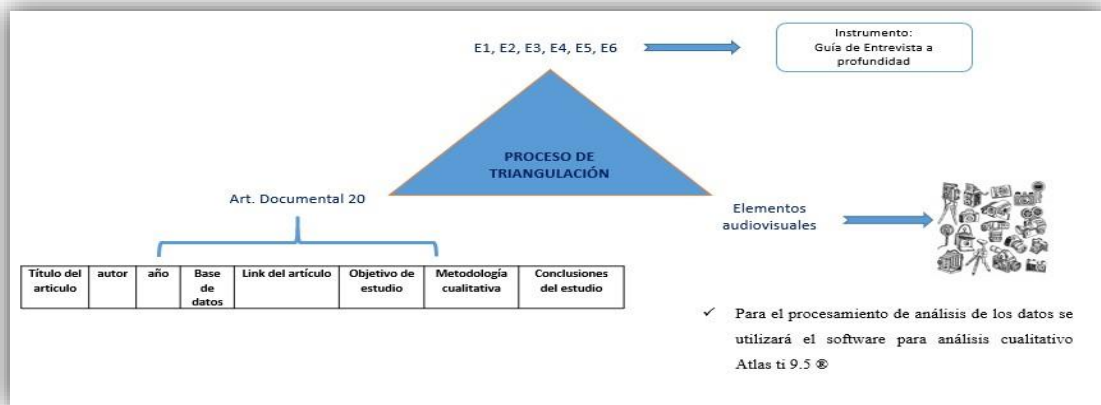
E1, E2, E3, E4, E5, E6

Instrumento:
Guía de Entrevista a profundidad

PROCESO DE TRIANGULACIÓN

Art. Documental 20

| Título del articulo | autor | año | Base de datos | Link del artículo | Objetivo de estudio | Metodología cualitativa | Conclusiones del estudio |
|---|---|---|---|---|---|---|---|

Elementos audiovisuales

✓ Para el procesamiento de análisis de los datos se utilizará el software para análisis cualitativo Atlas ti 9.5 ®